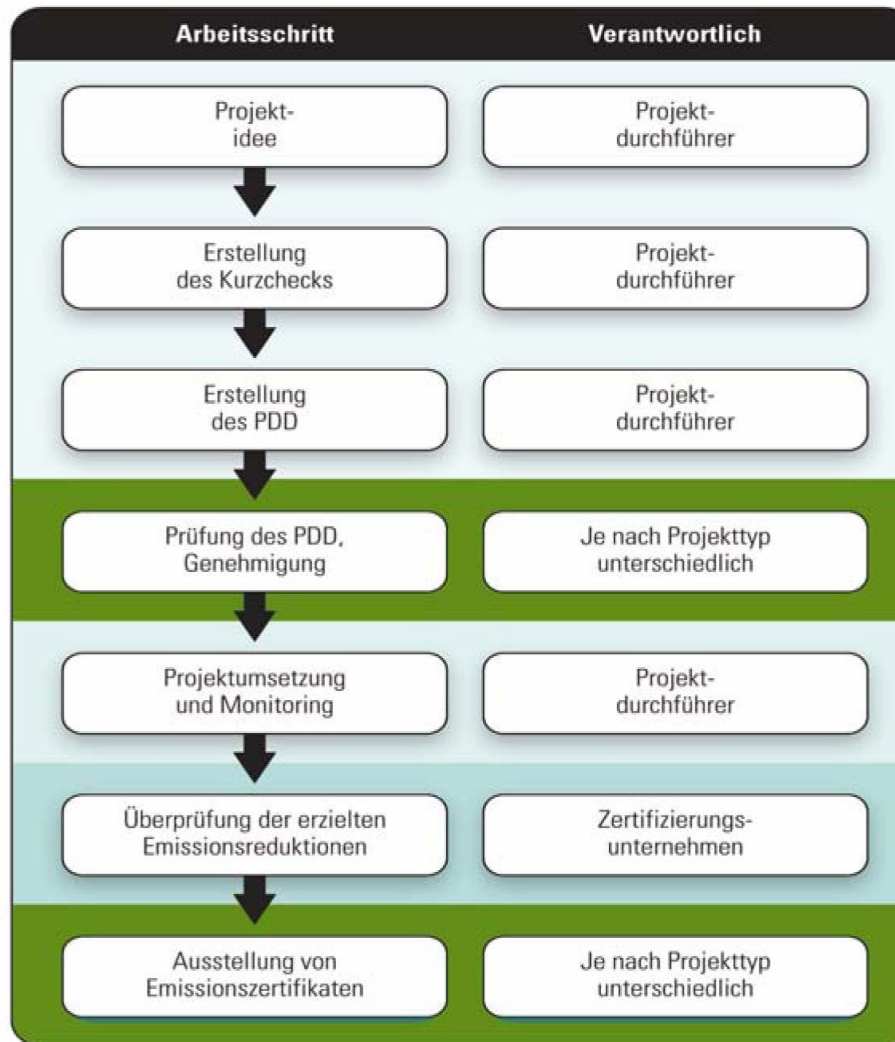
| Arbeitsschritt | Verantwortlich |
|---|---|
| Projektidee | Projektdurchführer |
| Erstellung des Kurzchecks | Projektdurchführer |
| Erstellung des PDD | Projektdurchführer |
| Prüfung des PDD, Genehmigung | Je nach Projekttyp unterschiedlich |
| Projektumsetzung und Monitoring | Projektdurchführer |
| Überprüfung der erzielten Emissionsreduktionen | Zertifizierungsunternehmen |
| Ausstellung von Emissionszertifikaten | Je nach Projekttyp unterschiedlich |